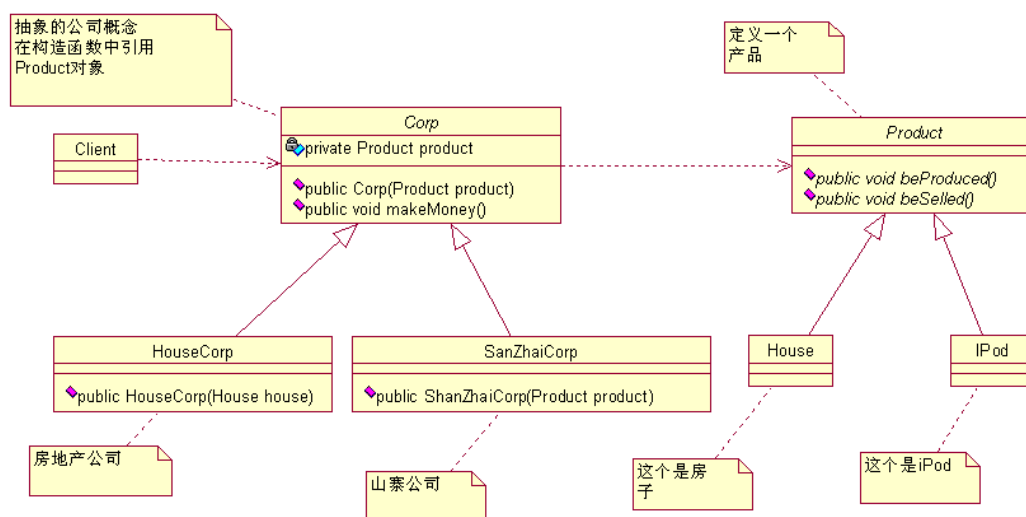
抽象的公司概念
在构造函数中引用
Product对象

Client

Corp
private Product product
public Corp(Product product)
public void makeMoney()

定义一个
产品

Product
public void beProduced()
public void beSelled()

HouseCorp
public HouseCorp(House house)

SanZhaiCorp
public ShanZhaiCorp(Product product)

House

IPod

房地产公司

山寨公司

这个是房
子

这个是iPod